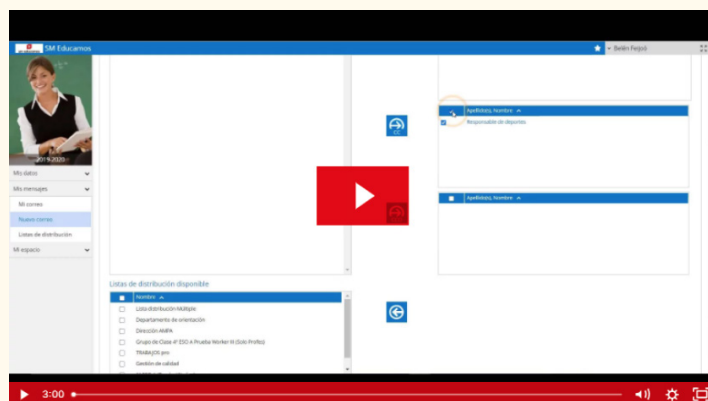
SM Educamos
Belén Feijoó
2019-2020
Mis datos
Mis mensajes
Mi correo
Nuevo correo
Listas de distribución
Mi espacio
Apellido(s), Nombre
Responsable de disponible
Apellido(s), Nombre
Listas de distribución disponible
Nombre
Lista distribución Múltiple
Departamento de orientación
Dirección AMPA
Grupo de Clase 4º ESO A Prueba Worker III (Solo Profes)
TRABAJOS pro
Gestión de calidad
3:00